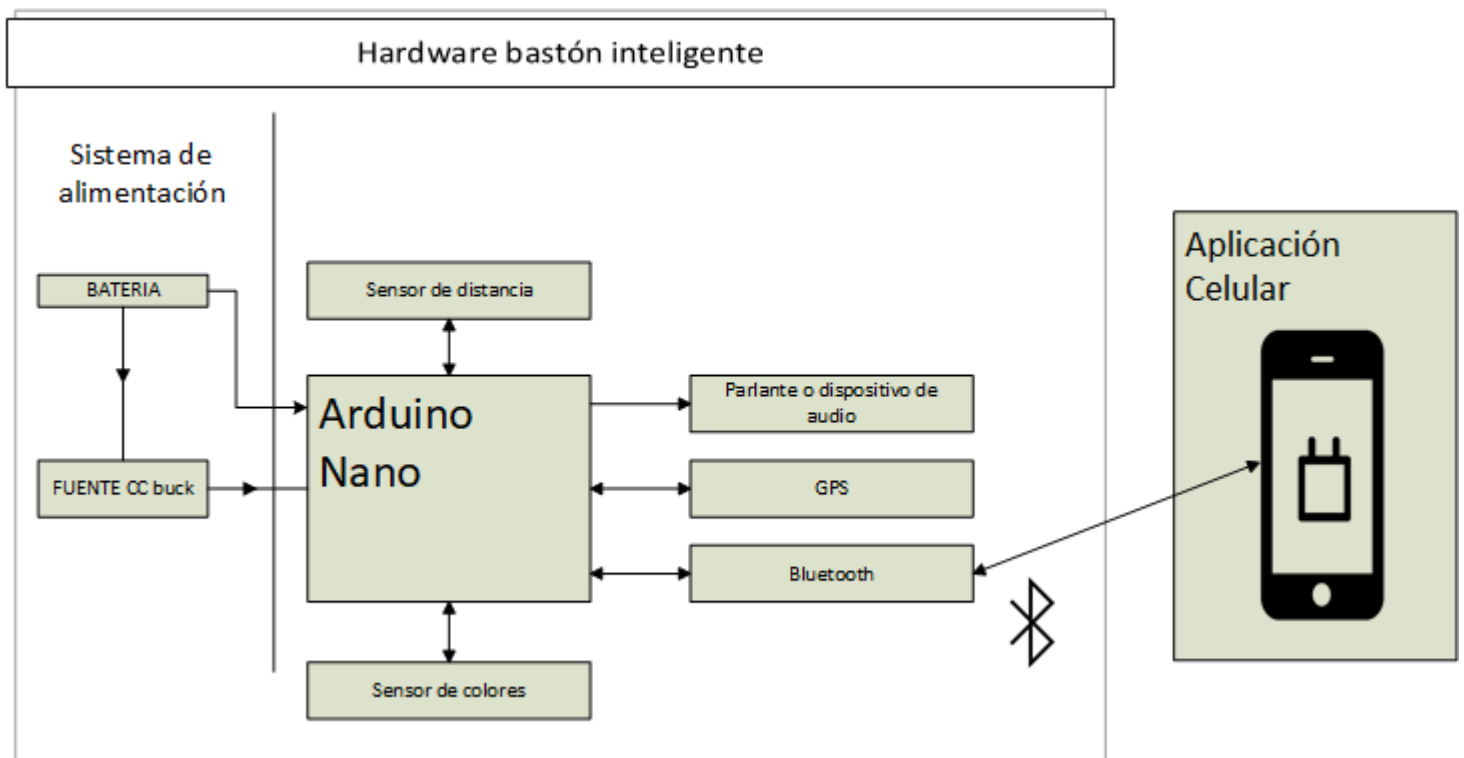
Hardware bastón inteligente

Sistema de alimentación

BATERIA

FUENTE CC buck

Sensor de distancia

Arduino Nano

Parlante o dispositivo de audio

GPS

Bluetooth

Sensor de colores

Aplicación Celular